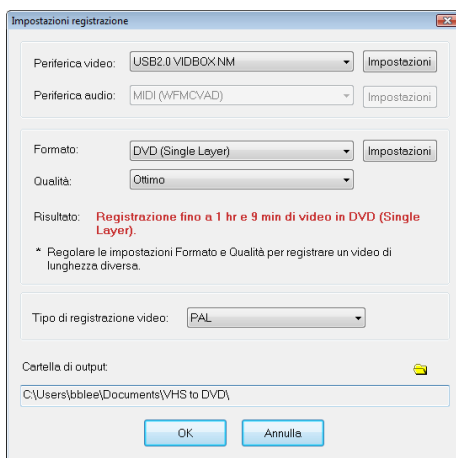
Impostazioni registrazione

Periferica video: USB2.0 VIDBOX NM Impostazioni

Periferica audio: MIDI (WFMCVAD) Impostazioni

Formato: DVD (Single Layer) Impostazioni

Qualità: Ottimo

Risultato: Registrazione fino a 1 hr e 9 min di video in DVD (Single Layer).

* Regolare le impostazioni Formato e Qualità per registrare un video di lunghezza diversa.

Tipo di registrazione video: PAL

Cartella di output:

C:\Users\bblee\Documents\VHS to DVD\

OK Annulla